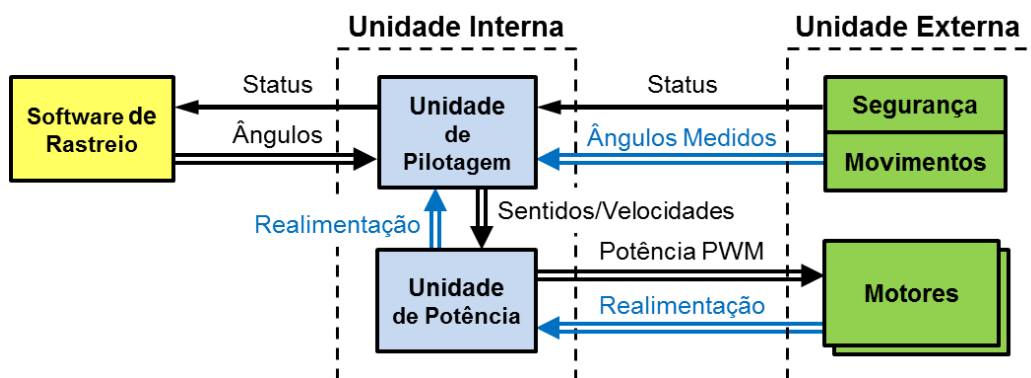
Unidade Interna

Unidade Externa

Software de Rastreio

Status

Ângulos

Unidade de Pilotagem

Status

Ângulos Medidos

Segurança

Movimentos

Realimentação

Sentidos/Velocidades

Potência PWM

Unidade de Potência

Realimentação

Motores